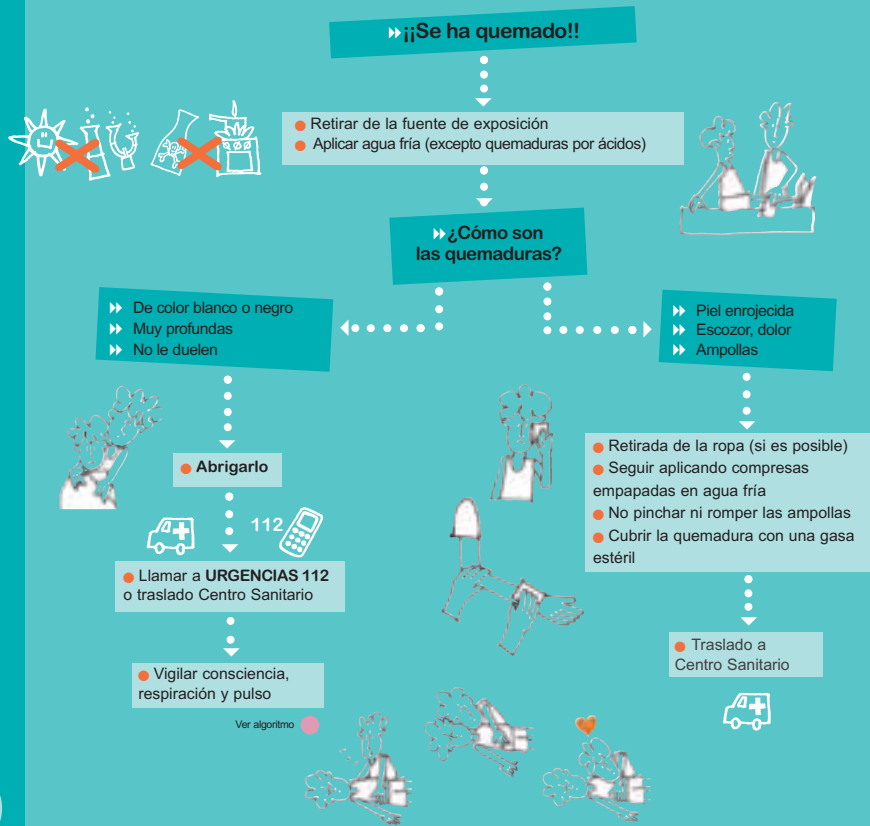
¡¡Se ha quemado!!

Retirar de la fuente de exposición
Aplicar agua fría (excepto quemaduras por ácidos)

¿Cómo son las quemaduras?

De color blanco o negro
Muy profundas
No le duelen

Abrigarlo

112

Llamar a **URGENCIAS 112** o traslado Centro Sanitario

Vigilar consciencia, respiración y pulso

Ver algoritmo

Piel enrojecida
Escozor, dolor
Ampollas

Retirada de la ropa (si es posible)
Seguir aplicando compresas empapadas en agua fría
No pinchar ni romper las ampollas
Cubrir la quemadura con una gasa estéril

Traslado a Centro Sanitario